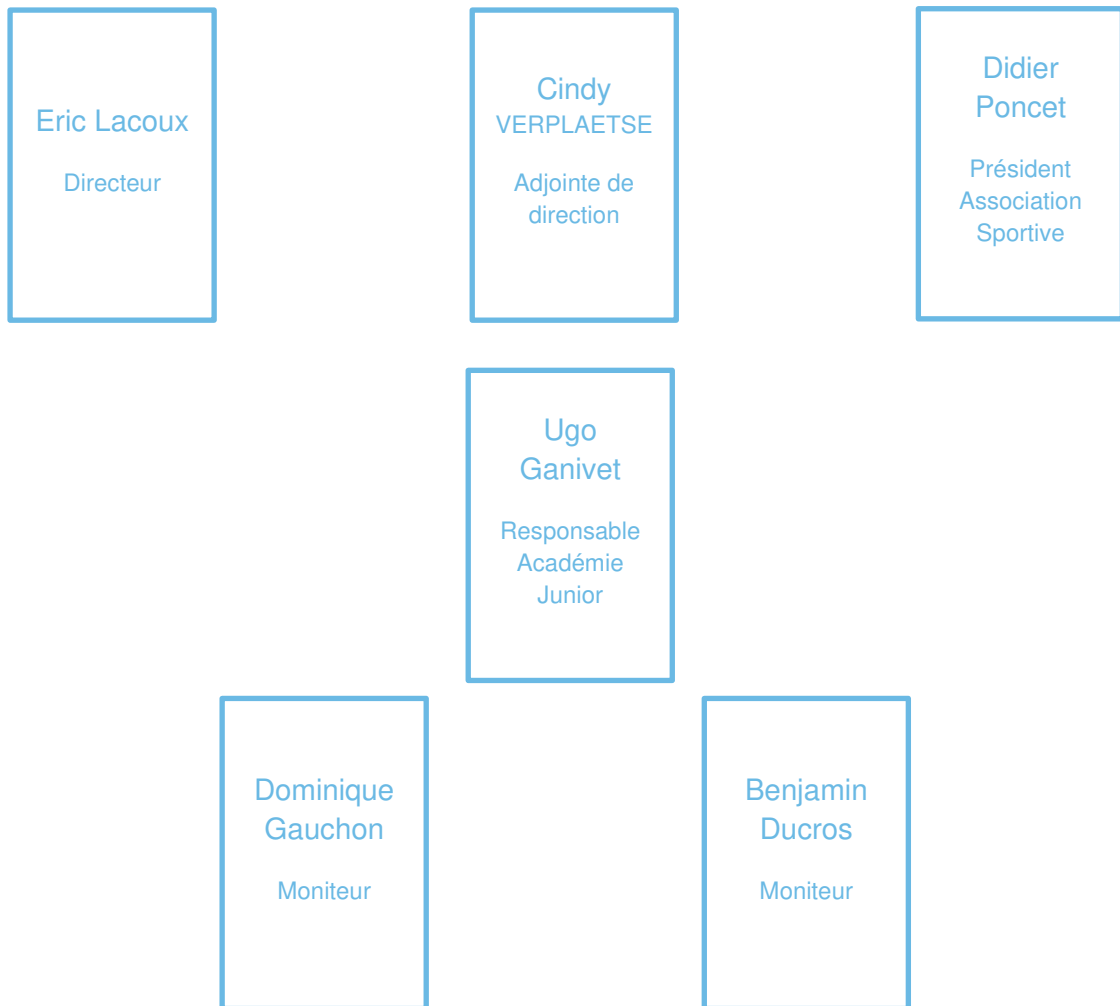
Eric Lacoux

Directeur

Cindy VERPLAETSE

Adjointe de direction

Didier Poncet

Président Association Sportive

Ugo Ganivet

Responsable Académie Junior

Dominique Gauchon

Moniteur

Benjamin Ducros

Moniteur